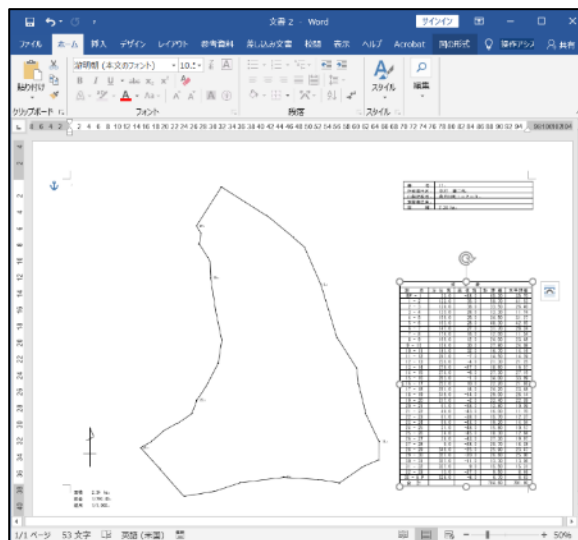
文書 2 - Word

サインイン

ファイル
ホーム
挿入
デザイン
レイアウト
参考資料
差し込み文書
校閲
表示
ヘルプ
Acrobat
図の形式
操作アシ
共有

貼り付け
游明朝 (本文のフォント)
10.5
B
I
U
abc
$x_2$
$x^2$
A
Aa
A
スタイル
編集

クリップボード
フォント
段落
スタイル

2 4 6 8 10 12 14 16 18 20 22 24 26 28 30 32 34 36 38 40 42 44 46 48 50 52 54 56 58 60 62 64 66 68 70 72 74 76 78 80 82 84 86 88 90 92 94

1/1 ページ
53 文字
英語 (米国)
50%